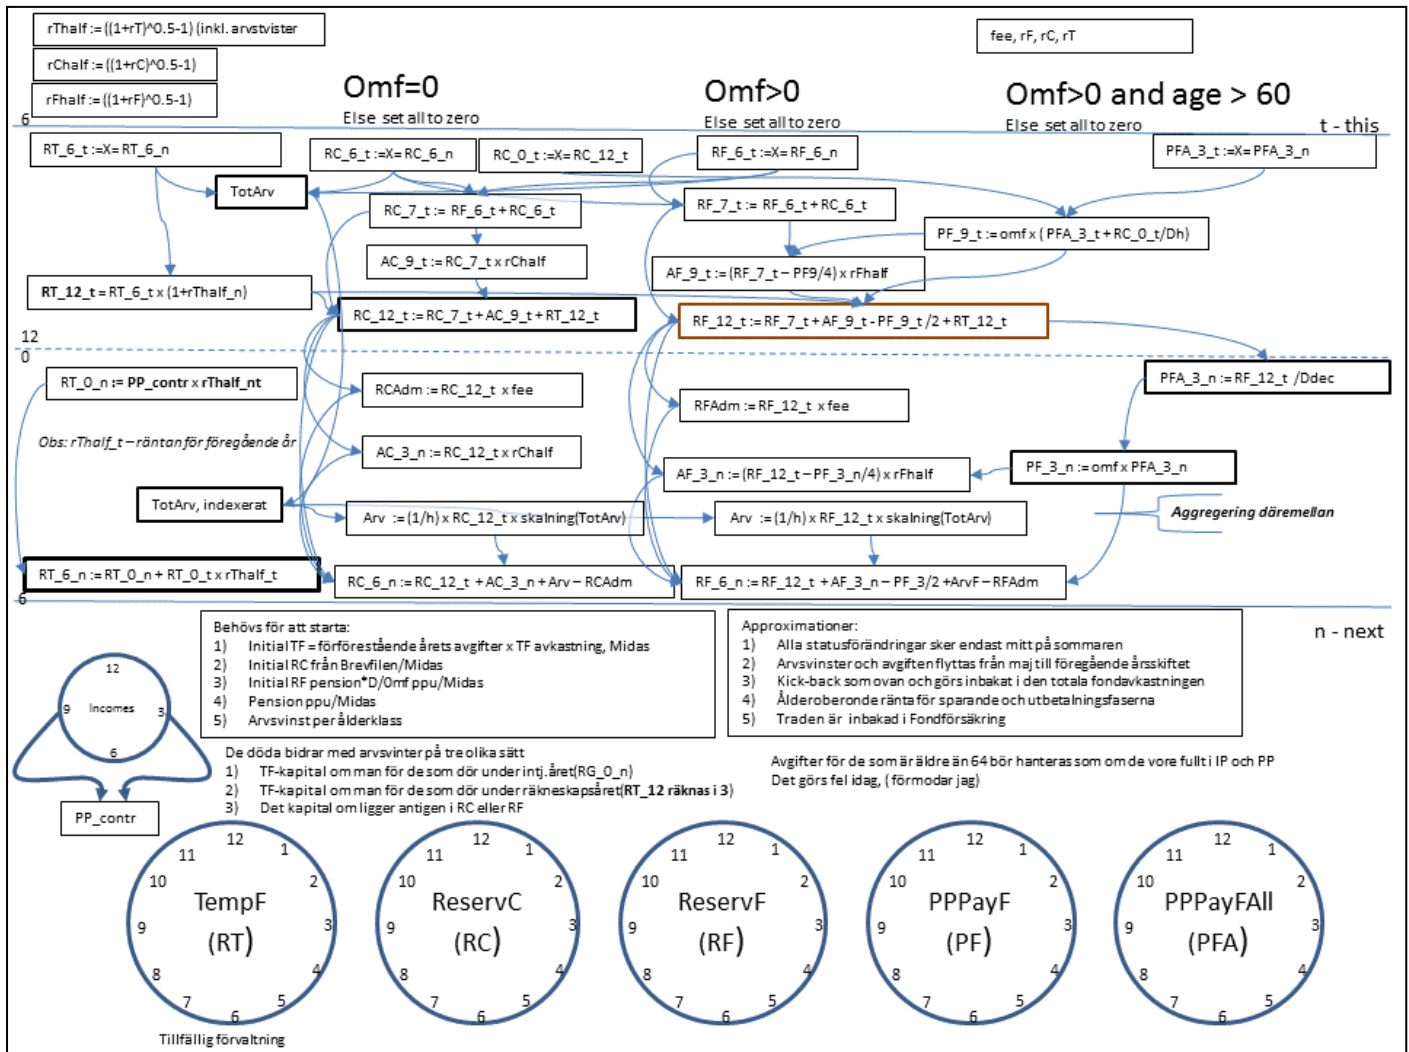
rThalf := ((1+rT)^0.5-1) (inkl. arvstvister

rChalf := ((1+rC)^0.5-1)

rFhalf := ((1+rF)^0.5-1)

fee, rF, rC, rT

Omf=0
Else set all to zero

Omf>0
Else set all to zero

Omf>0 and age > 60
Else set all to zero

6

t - this

RT_6_t :=X= RT_6_n

RC_6_t :=X= RC_6_n

RC_0_t :=X= RC_12_t

RF_6_t :=X= RF_6_n

PFA_3_t :=X= PFA_3_n

TotArv

RC_7_t := RF_6_t + RC_6_t

RF_7_t := RF_6_t + RC_6_t

PF_9_t := omf x ( PFA_3_t + RC_0_t/Dh)

AC_9_t := RC_7_t x rChalf

AF_9_t := (RF_7_t – PF9/4) x rFhalf

**RT_12_t** = RT_6_t x (1+rThalf_n)

RC_12_t := RC_7_t + AC_9_t + RT_12_t

RF_12_t := RF_7_t + AF_9_t - PF_9_t /2 + RT_12_t

12

0

RT_0_n := **PP_contr** x **rThalf_nt**

PFA_3_n := RF_12_t /Ddec

RCAdm := RC_12_t x fee

RFAdm := RF_12_t x fee

*Obs: rThalf_t – räntan för föregående år*

AC_3_n := RC_12_t x rChalf

PF_3_n := omf x PFA_3_n

AF_3_n := (RF_12_t – PF_3_n/4) x rFhalf

TotArv, indexerat

Arv := (1/h) x RC_12_t x skalning(TotArv)

Arv := (1/h) x RF_12_t x skalning(TotArv)

***Aggregering däremellan***

RT_6_n := RT_0_n + RT_0_t x rThalf_t

RC_6_n := RC_12_t + AC_3_n + Arv – RCAdm

RF_6_n := RF_12_t + AF_3_n – PF_3/2 +ArvF – RFAdm

6

n - next

Behövs för att starta:
1) Initial TF = förförestående årets avgifter x TF avkastning, Midas
2) Initial RC från Brevfilen/Midas
3) Initial RF pension*D/Omf ppu/Midas
4) Pension ppu/Midas
5) Arvsvinst per ålderklass

Approximationer:
1) Alla statusförändringar sker endast mitt på sommaren
2) Arvsvinster och avgiften flyttas från maj till föregående årsskiftet
3) Kick-back som ovan och görs inbakat i den totala fondavkastningen
4) Åldeberoende ränta för sparande och utbetalningsfaserna
5) Traden är inbakad i Fondförsäkring

12
9 Incomes 3
6

PP_contr

De döda bidrar med arvsvinter på tre olika sätt
1) TF-kapital om man för de som dör under intj.året(RG_0_n)
2) TF-kapital om man för de som dör under räkneskapsåret(**RT_12 räknas i 3**)
3) Det kapital om ligger antigen i RC eller RF

Avgifter för de som är äldre än 64 bör hanteras som om de vore fullt i IP och PP
Det görs fel idag, ( förmodar jag)

12 1 2 3 4 5 6 7 8 9 10 11
TempF
(RT)

12 1 2 3 4 5 6 7 8 9 10 11
ReservC
(RC)

12 1 2 3 4 5 6 7 8 9 10 11
ReservF
(RF)

12 1 2 3 4 5 6 7 8 9 10 11
PPPayF
(PF)

12 1 2 3 4 5 6 7 8 9 10 11
PPPayFAll
(PFA)

Tillfällig förvaltning